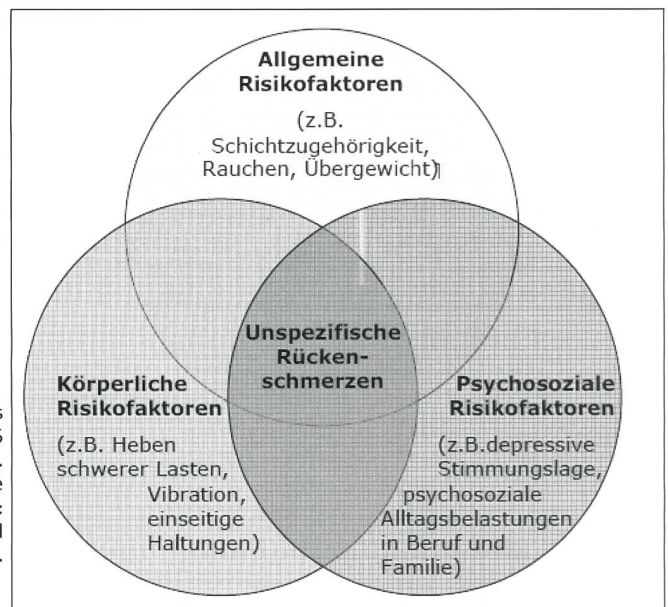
Allgemeine Risikofaktoren

(z.B. Schichtzugehörigkeit, Rauchen, Übergewicht)

Unspezifische Rückenschmerzen

Körperliche Risikofaktoren

(z.B. Heben schwerer Lasten, Vibration, einseitige Haltungen)

Psychosoziale Risikofaktoren

(z.B.depressive Stimmungslage, psychosoziale Alltagsbelastungen in Beruf und Familie)